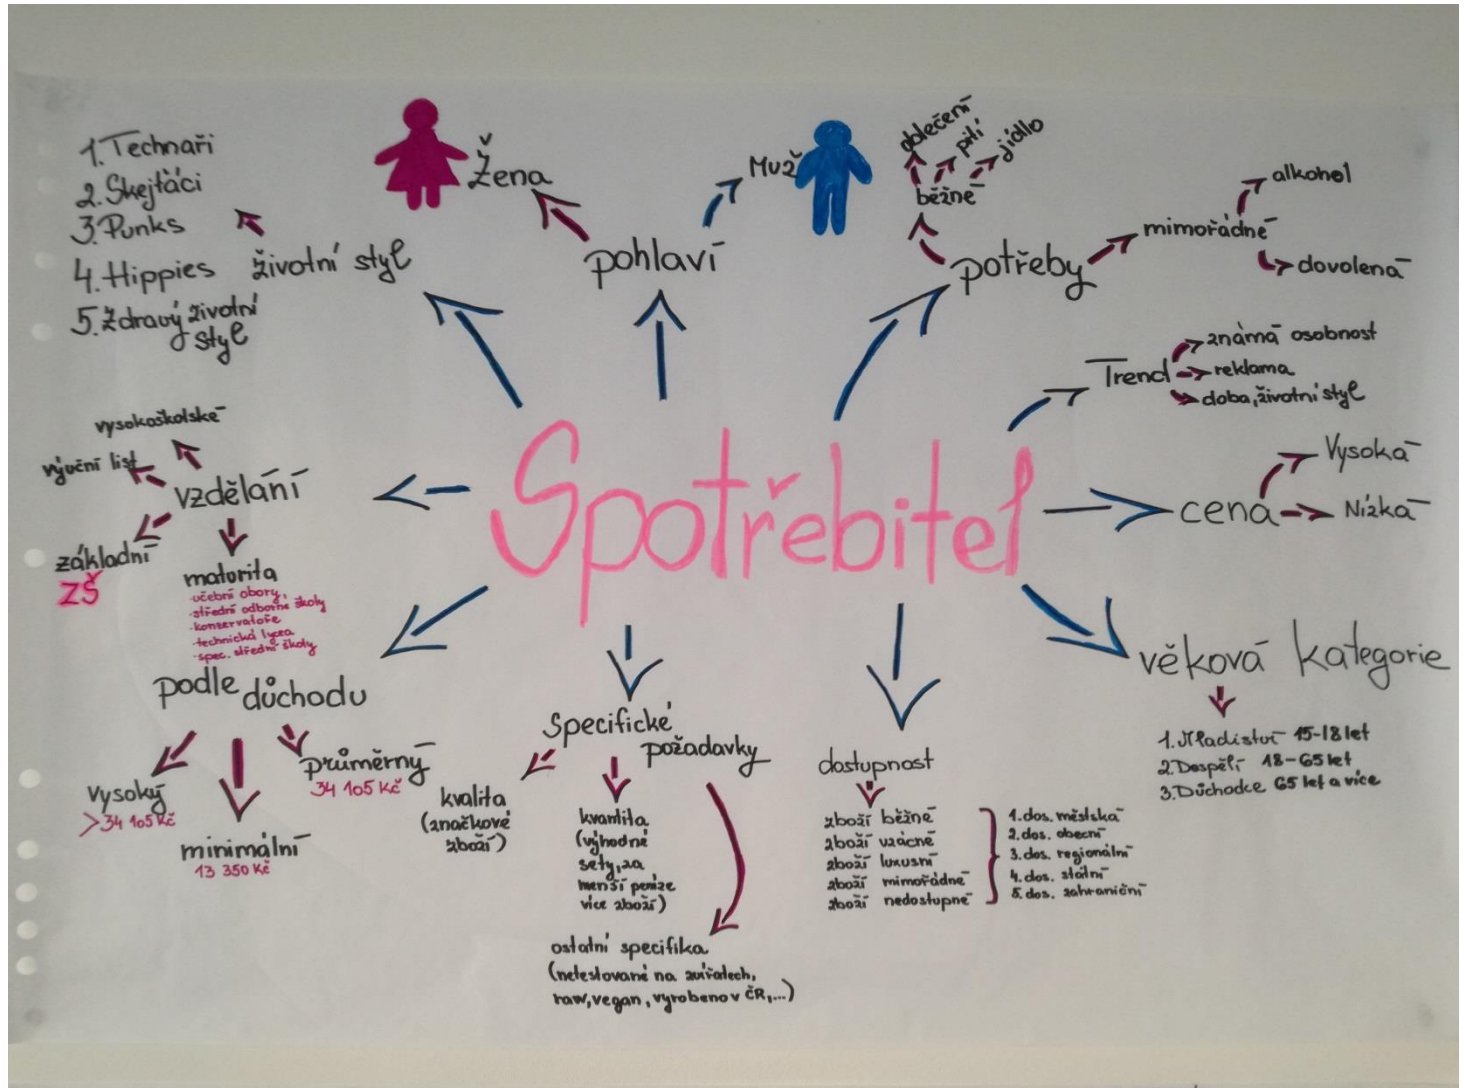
Spotřebitel

1. Technaři
2. Skejťáci
3. Punks
4. Hippies
5. Zdravý životní styl

životní styl

Žena

pohlaví

Muž

oblečení
pití
jídlo
běžné
potřeby
mimořádné
alkohol
dovolená

Trend
známá osobnost
reklama
doba, životní styl

cena
Vysoká
Nízká

věková kategorie
1. Mladiství 15-18 let
2. Dospělí 18-65 let
3. Důchodce 65 let a více

vysokoškolské
výuční list
vzdělání
základní
ZŠ
maturita
-učební obory,
-střední odborné školy
-konzervatoře
-technická lycea
-spec. střední školy

podle důchodu
Vysoký
>34 105 Kč
minimální
13 350 Kč
průměrný
34 105 Kč

Specifické požadavky
kvalita
(značkové zboží)
kvantita
(výhodné sety, za menší peníze více zboží)
ostatní specifika
(netestované na zvířatech, raw, vegan, vyrobeno v ČR,...)

dostupnost
zboží běžné
zboží vzácné
zboží luxusní
zboží mimořádné
zboží nedostupné
1. dos. městská
2. dos. obecní
3. dos. regionální
4. dos. státní
5. dos. zahraniční